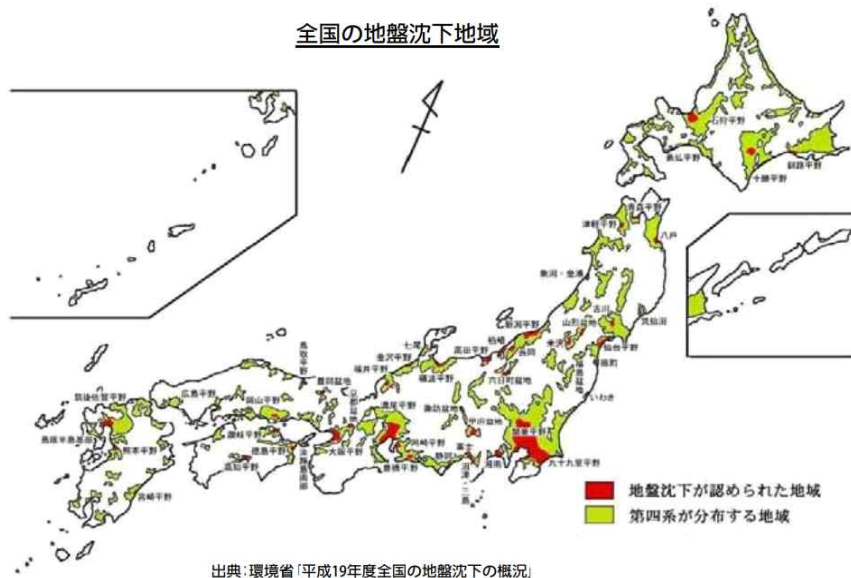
全国の地盤沈下地域

石狩平野
勇払平野
十勝平野
釧路平野
青森平野
津軽平野
八戸
秋田・金浦
古川
山形盆地
仙台平野
気仙沼
新潟平野
米沢
白石
福島
会津
いわき
七尾
金沢平野
福井平野
高田平野
柏崎
長岡
砺波平野
六日町盆地
関東平野
九十九里平野
鳥取平野
豊岡盆地
岡山平野
広島平野
濃尾平野
諏訪盆地
甲府盆地
讃岐平野
徳島平野
高知平野
大阪平野
奈良盆地
京都盆地
淡路島
岡崎平野
豊橋平野
静岡
富士
湘南
伊豆
筑後佐賀平野
島原半島西部
熊本平野
宮崎平野

地盤沈下が認められた地域
第四系が分布する地域

出典：環境省「平成19年度全国の地盤沈下の概況」